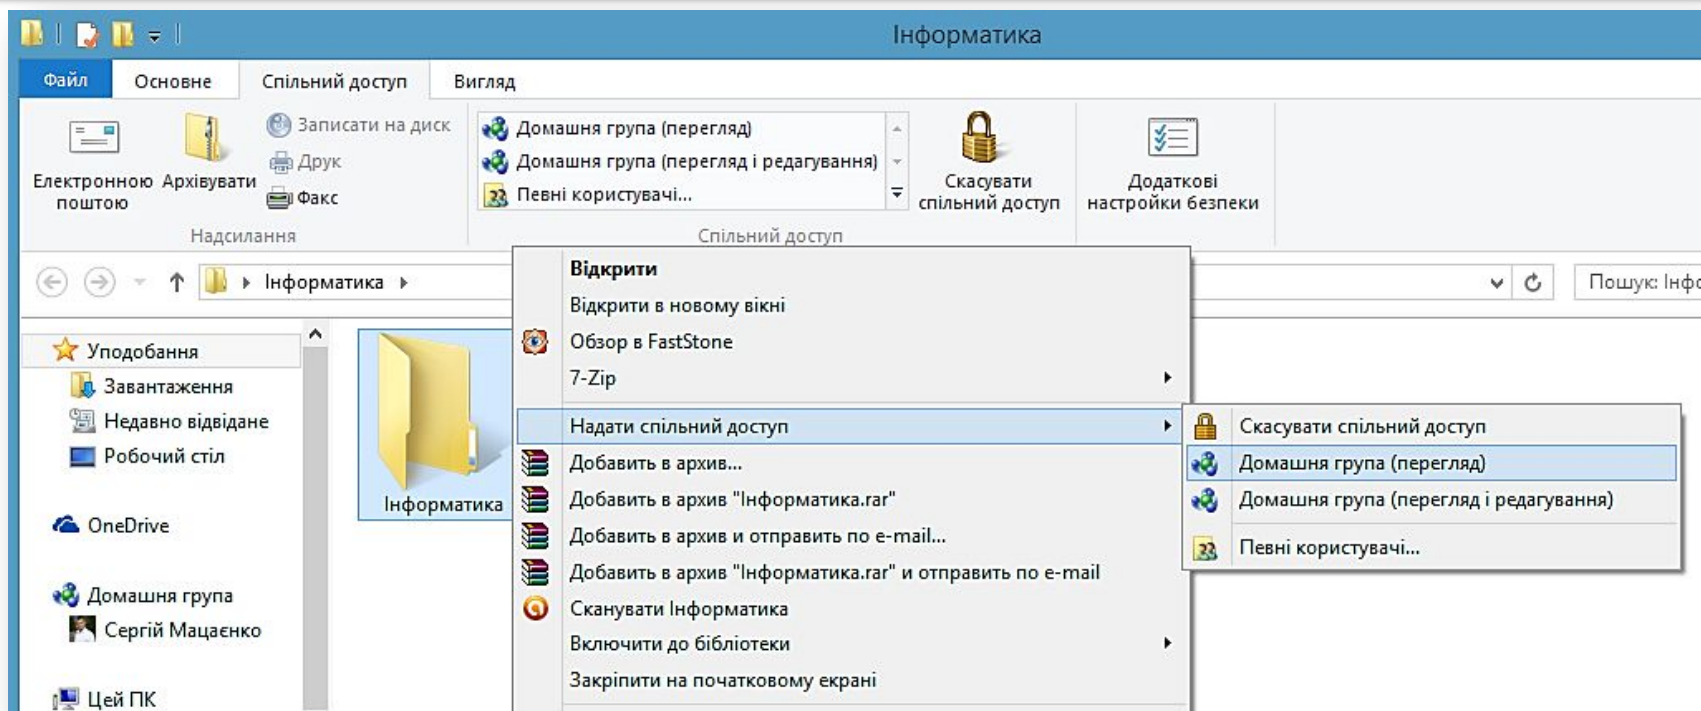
Інформатика

Файл | Основне | Спільний доступ | Вигляд

Електронною поштою
Архівувати
Записати на диск
Друк
Факс
Надсилання

Домашня група (перегляд)
Домашня група (перегляд і редагування)
Певні користувачі...
Спільний доступ

Скасувати спільний доступ

Додаткові настройки безпеки

Інформатика

Пошук: Інфо

Уподобання
Завантаження
Недавно відвідане
Робочий стіл

OneDrive

Домашня група
Сергій Мацаєнко

Цей ПК

Інформатика

Відкрити
Відкрити в новому вікні
Обзор в FastStone
7-Zip
Надати спільний доступ
Добавить в архив...
Добавить в архив "Інформатика.rar"
Добавить в архив и отправить по e-mail...
Добавить в архив "Інформатика.rar" и отправить по e-mail
Сканувати Інформатика
Включити до бібліотеки
Закріпити на початковому екрані

Скасувати спільний доступ
Домашня група (перегляд)
Домашня група (перегляд і редагування)
Певні користувачі...